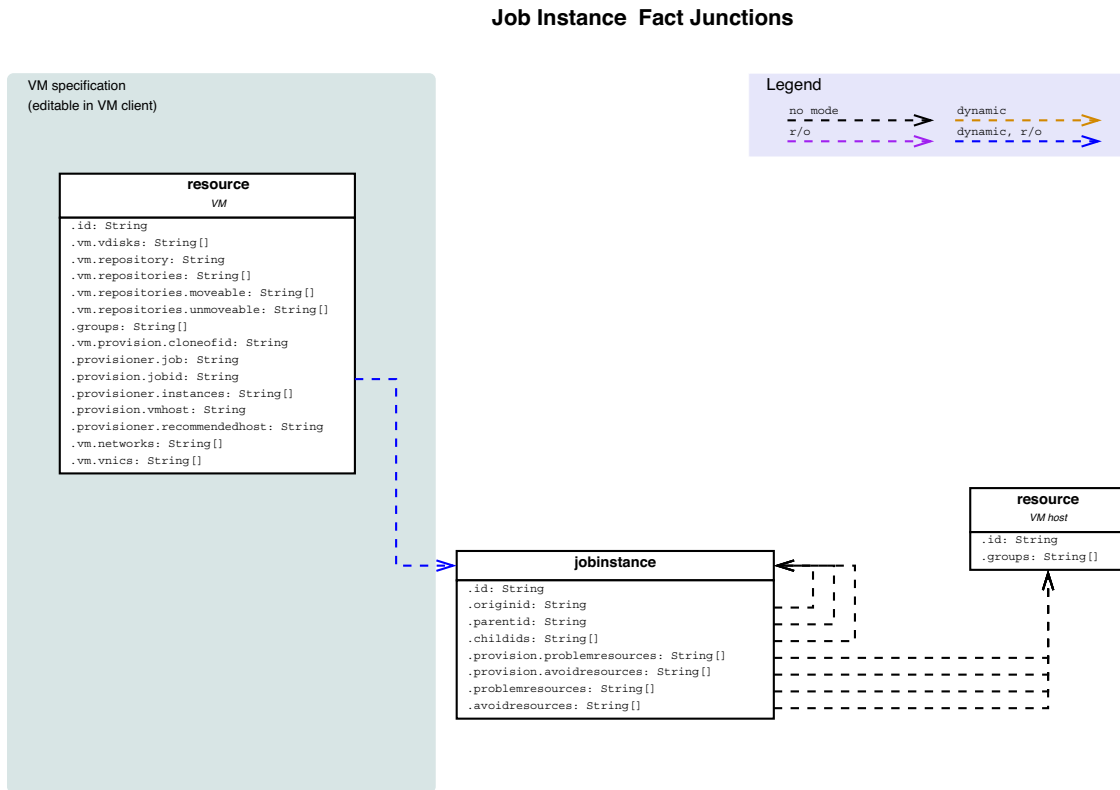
Job Instance Fact Junctions

VM specification
(editable in VM client)

Legend
no mode
dynamic
r/o
dynamic, r/o

resource
VM
.id: String
.vm.vdisks: String[]
.vm.repository: String
.vm.repositories: String[]
.vm.repositories.moveable: String[]
.vm.repositories.unmoveable: String[]
.groups: String[]
.vm.provision.cloneofid: String
.provisioner.job: String
.provision.jobid: String
.provisioner.instances: String[]
.provision.vmhost: String
.provisioner.recommendedhost: String
.vm.networks: String[]
.vm.vnics: String[]

resource
VM host
.id: String
.groups: String[]

jobinstance
.id: String
.originid: String
.parentid: String
.childids: String[]
.provision.problemresources: String[]
.provision.avoidresources: String[]
.problemresources: String[]
.avoidresources: String[]